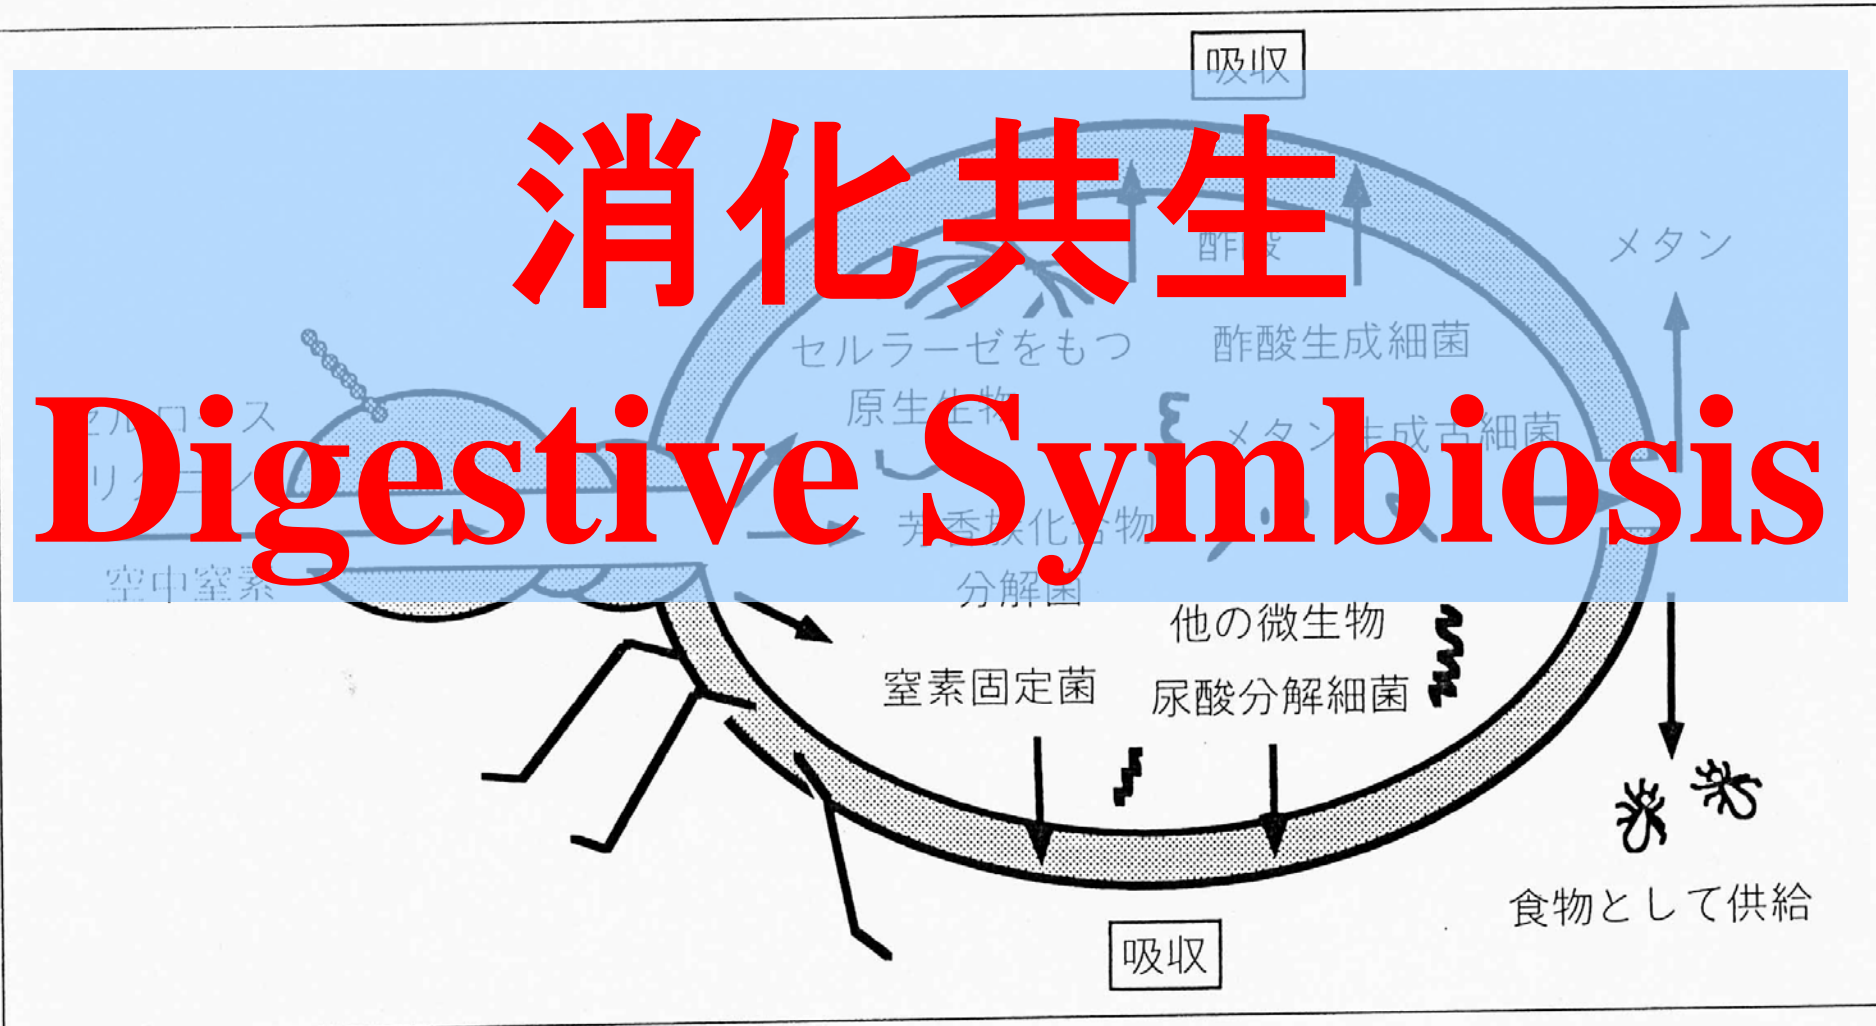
吸収

消化共生

酢酸

メタン

セルラーゼをもつ原生生物

酢酸生成細菌

セルロース
リグニン

メタン生成古細菌

Digestive Symbiosis

芳香族化合物分解菌

空中窒素

他の微生物

窒素固定菌

尿酸分解細菌

食物として供給

吸収